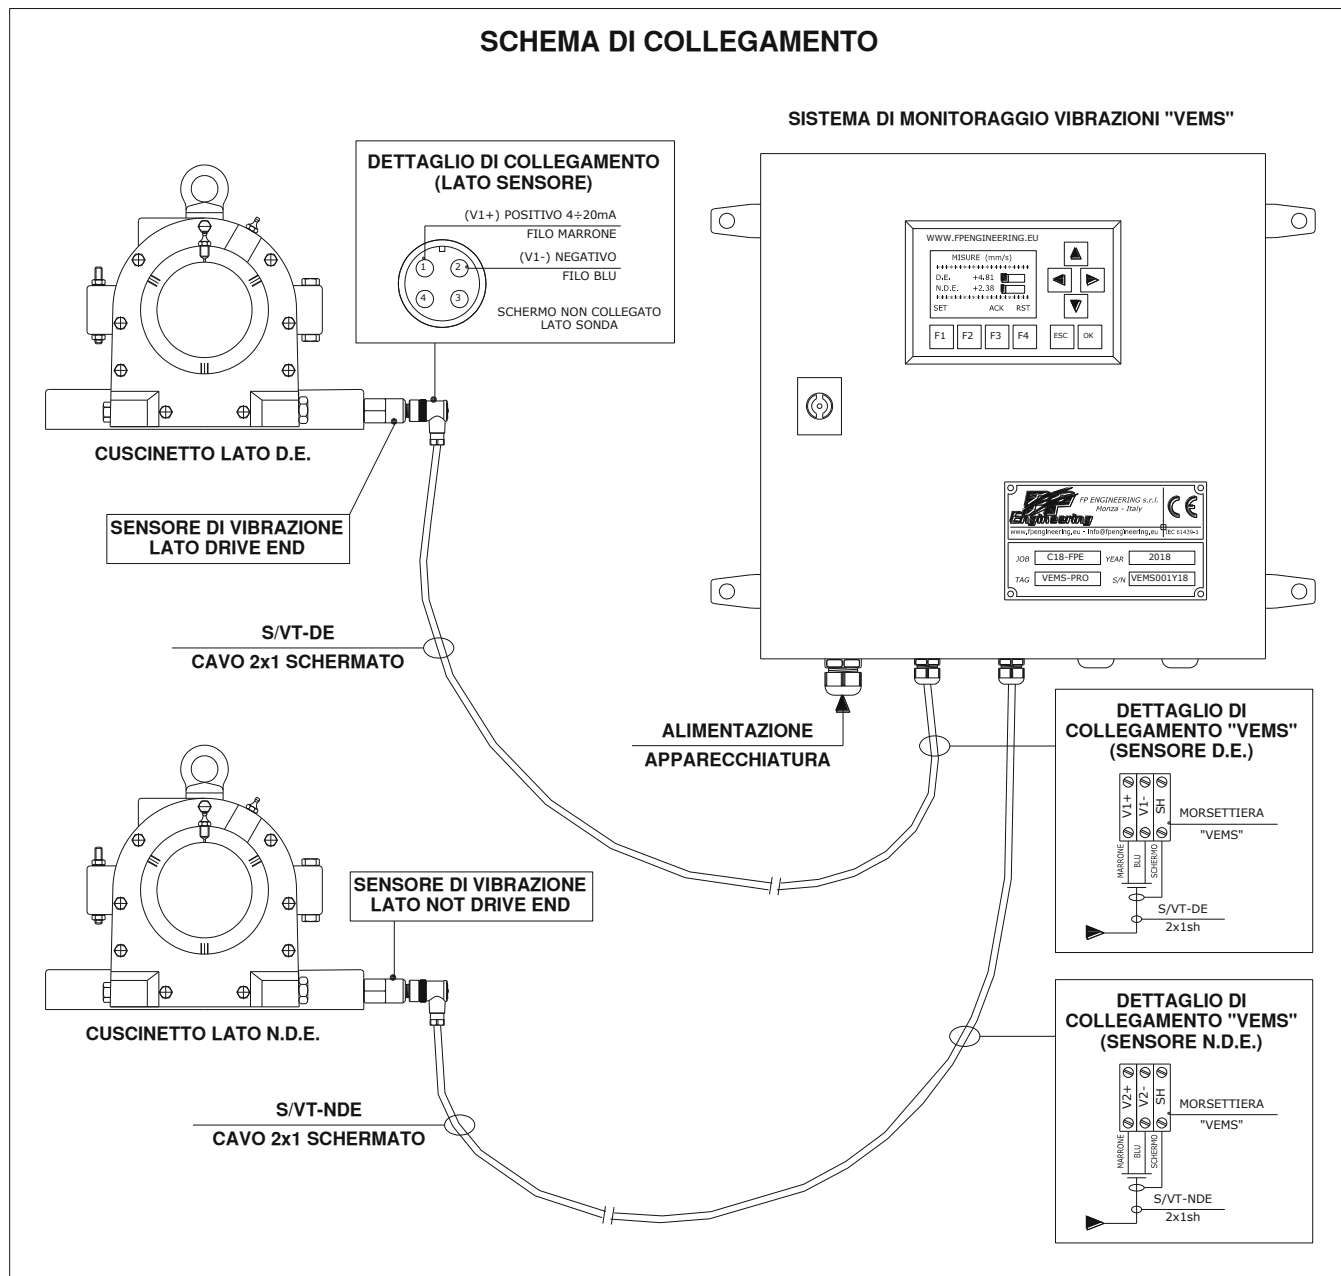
SCHEMA DI COLLEGAMENTO

SISTEMA DI MONITORAGGIO VIBRAZIONI "VEMS"

DETTAGLIO DI COLLEGAMENTO (LATO SENSORE)

(V1+) POSITIVO 4÷20mA
FILO MARRONE
(V1-) NEGATIVO
FILO BLU
1 2 3 4
SCHERMO NON COLLEGATO LATO SONDA

WWW.FPENGINEERING.EU
MISURE (mm/s)
D.E. +4.81
N.D.E. +2.38
SET ACK RST
F1 F2 F3 F4 ESC OK

FP ENGINEERING s.r.l.
Monza - Italy
Engineering
www.fpengineering.eu - info@fpengineering.eu
IEC 61439-1
JOB C18-FPE YEAR 2018
TAG VEMS-PRO S/N VEMS001Y18

CUSCINETTO LATO D.E.

SENSORE DI VIBRAZIONE LATO DRIVE END

S/VT-DE
CAVO 2x1 SCHERMATO

ALIMENTAZIONE
APPARECCHIATURA

DETTAGLIO DI COLLEGAMENTO "VEMS" (SENSORE D.E.)
V1+ V1- SH
MORSETTIERA "VEMS"
MARRONE BLU SCHERMO
S/VT-DE
2x1sh

SENSORE DI VIBRAZIONE LATO NOT DRIVE END

CUSCINETTO LATO N.D.E.

S/VT-NDE
CAVO 2x1 SCHERMATO

DETTAGLIO DI COLLEGAMENTO "VEMS" (SENSORE N.D.E.)
V2+ V2- SH
MORSETTIERA "VEMS"
MARRONE BLU SCHERMO
S/VT-NDE
2x1sh